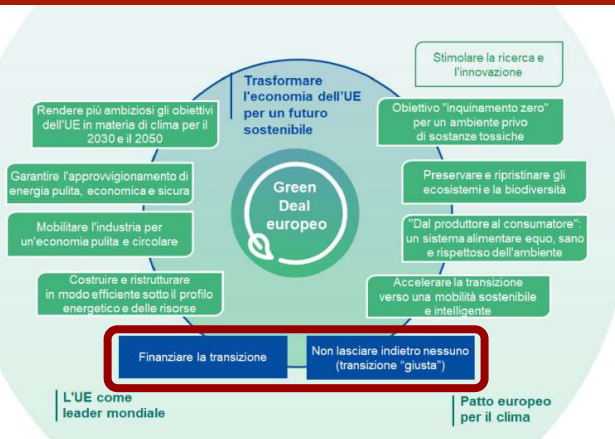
Trasformare l'economia dell'UE per un futuro sostenibile

Stimolare la ricerca e l'innovazione

Rendere più ambiziosi gli obiettivi dell'UE in materia di clima per il 2030 e il 2050

Obiettivo "inquinamento zero" per un ambiente privo di sostanze tossiche

Garantire l'approvvigionamento di energia pulita, economica e sicura

Green Deal europeo

Preservare e ripristinare gli ecosistemi e la biodiversità

Mobilitare l'industria per un'economia pulita e circolare

"Dal produttore al consumatore": un sistema alimentare equo, sano e rispettoso dell'ambiente

Costruire e ristrutturare in modo efficiente sotto il profilo energetico e delle risorse

Accelerare la transizione verso una mobilità sostenibile e intelligente

Finanziare la transizione

Non lasciare indietro nessuno (transizione "giusta")

L'UE come leader mondiale

Patto europeo per il clima